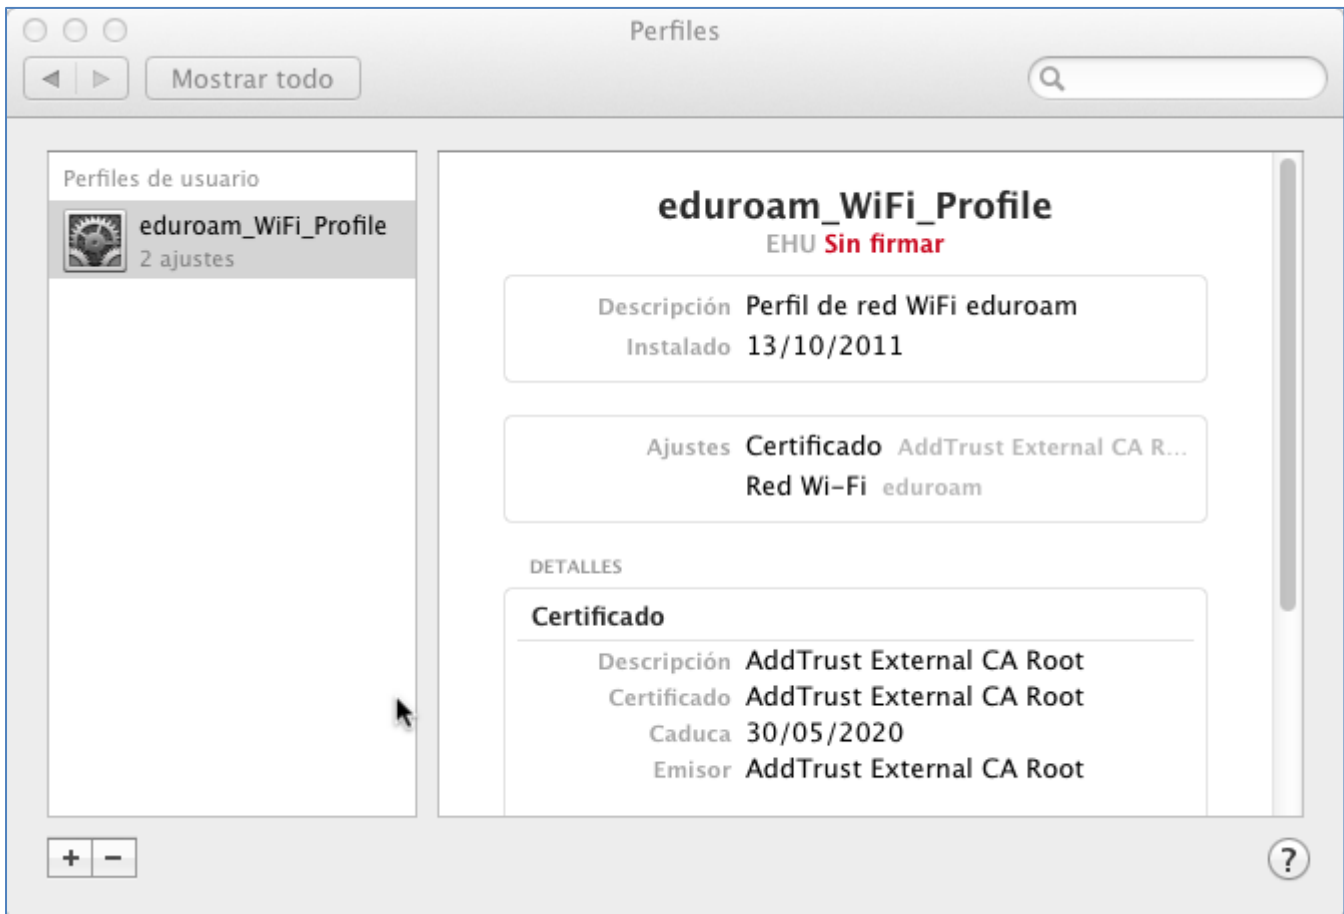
Perfiles

Mostrar todo

Perfiles de usuario

eduroam_WiFi_Profile
2 ajustes

eduroam_WiFi_Profile
EHU Sin firmar

Descripción Perfil de red WiFi eduroam
Instalado 13/10/2011

Ajustes Certificado AddTrust External CA R...
Red Wi-Fi eduroam

DETALLES

Certificado
Descripción AddTrust External CA Root
Certificado AddTrust External CA Root
Caduca 30/05/2020
Emisor AddTrust External CA Root

+ −

?